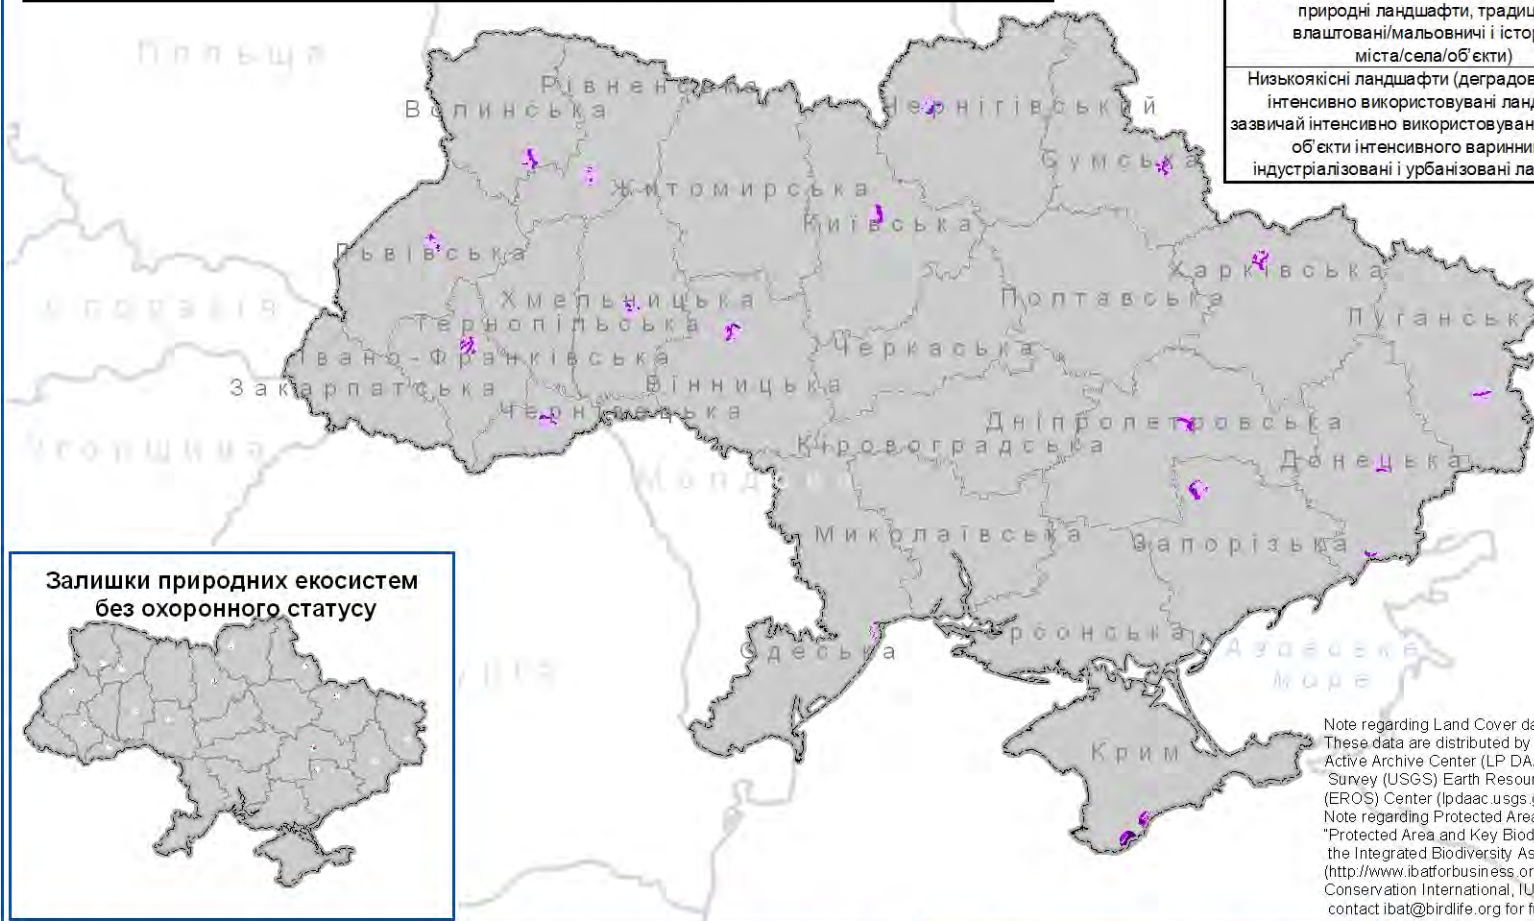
природні ландшафти, традиц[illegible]
влаштовані/мальовничі і істор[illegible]
міста/села/об'єкти)

Низькоякісні ландшафти (деградов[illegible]
інтенсивно використовувані ланд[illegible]
зазвичай інтенсивно використовуван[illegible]
об'єкти інтенсивного варинни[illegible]
індустріалізовані і урбанізовані ла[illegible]

Польща
Рівненська
Волинська
Чернігівський
Сумська
Житомирська
Київська
Львівська
Харківська
Словаччина
Хмельницька
Полтавська
Луганська
Тернопільська
Івано-Франківська
Черкаська
Закарпатська
Вінницька
Чернівецька
Дніпропетровська
Угорщина
Кіровоградська
Донецька
Молдова
Миколаївська
Запорізька
Херсонська
Одеська
Румунія
Азовське море
Крим

Залишки природних екосистем без охоронного статусу

Note regarding Land Cover da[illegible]
These data are distributed by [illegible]
Active Archive Center (LP DA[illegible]
Survey (USGS) Earth Resour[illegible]
(EROS) Center (lpdaac.usgs.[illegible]
Note regarding Protected Area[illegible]
"Protected Area and Key Biod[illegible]
the Integrated Biodiversity As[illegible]
(http://www.ibatforbusiness.or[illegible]
Conservation International, IU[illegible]
contact ibat@birdlife.org for f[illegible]